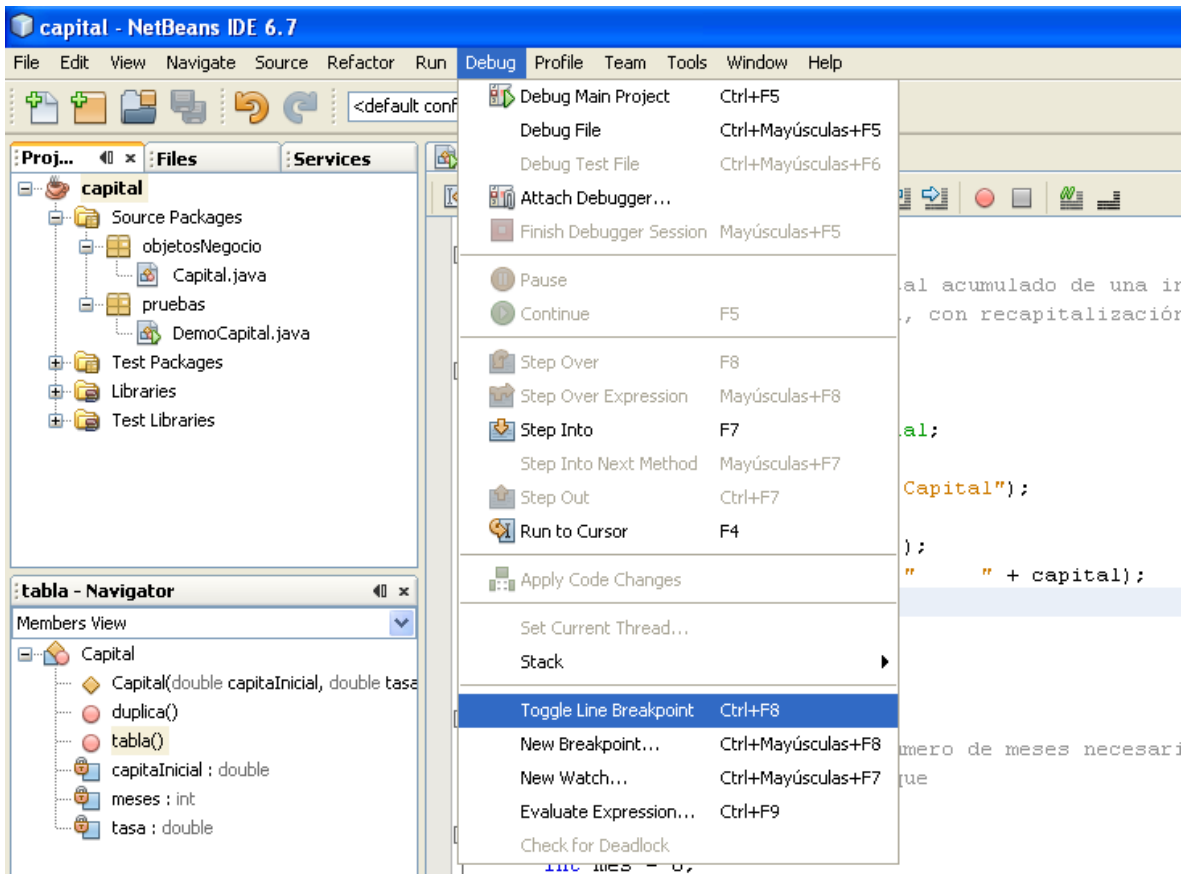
capital - NetBeans IDE 6.7

File Edit View Navigate Source Refactor Run Debug Profile Team Tools Window Help

<default conf

Proj... Files Services

capital
Source Packages
objetosNegocio
Capital.java
pruebas
DemoCapital.java
Test Packages
Libraries
Test Libraries

tabla - Navigator
Members View
Capital
Capital(double capitaInicial, double tasa
duplica()
tabla()
capitalInicial : double
meses : int
tasa : double

| | |
|---|---|
| Debug Main Project | Ctrl+F5 |
| Debug File | Ctrl+Mayúsculas+F5 |
| Debug Test File | Ctrl+Mayúsculas+F6 |
| Attach Debugger... | |
| Finish Debugger Session | Mayúsculas+F5 |
| Pause | |
| Continue | F5 |
| Step Over | F8 |
| Step Over Expression | Mayúsculas+F8 |
| Step Into | F7 |
| Step Into Next Method | Mayúsculas+F7 |
| Step Out | Ctrl+F7 |
| Run to Cursor | F4 |
| Apply Code Changes | |
| Set Current Thread... | |
| Stack | |
| Toggle Line Breakpoint | Ctrl+F8 |
| New Breakpoint... | Ctrl+Mayúsculas+F8 |
| New Watch... | Ctrl+Mayúsculas+F7 |
| Evaluate Expression... | Ctrl+F9 |
| Check for Deadlock | |

al acumulado de una ir
, con recapitalizaciór
al;
Capital");
);
" " + capital);
imero de meses necesari
que
int mes = 0;